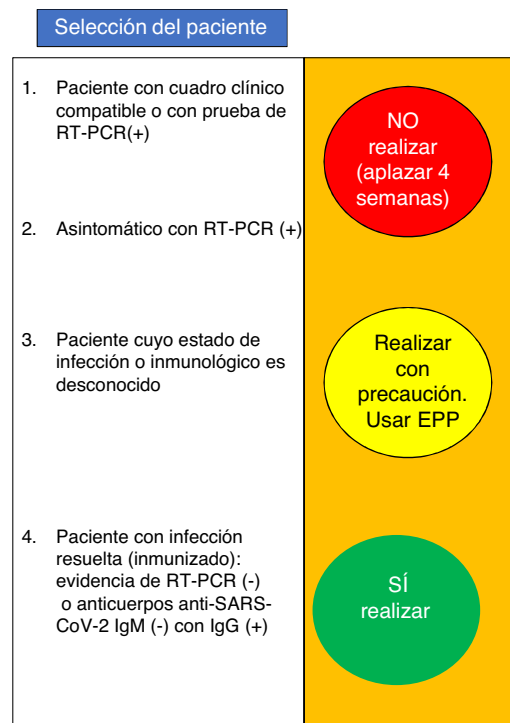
Selección del paciente

1. Paciente con cuadro clínico compatible o con prueba de RT-PCR(+)

2. Asintomático con RT-PCR (+)

NO realizar (aplazar 4 semanas)

3. Paciente cuyo estado de infección o inmunológico es desconocido

Realizar con precaución. Usar EPP

4. Paciente con infección resuelta (inmunizado): evidencia de RT-PCR (-) o anticuerpos anti-SARS-CoV-2 IgM (-) con IgG (+)

SÍ realizar